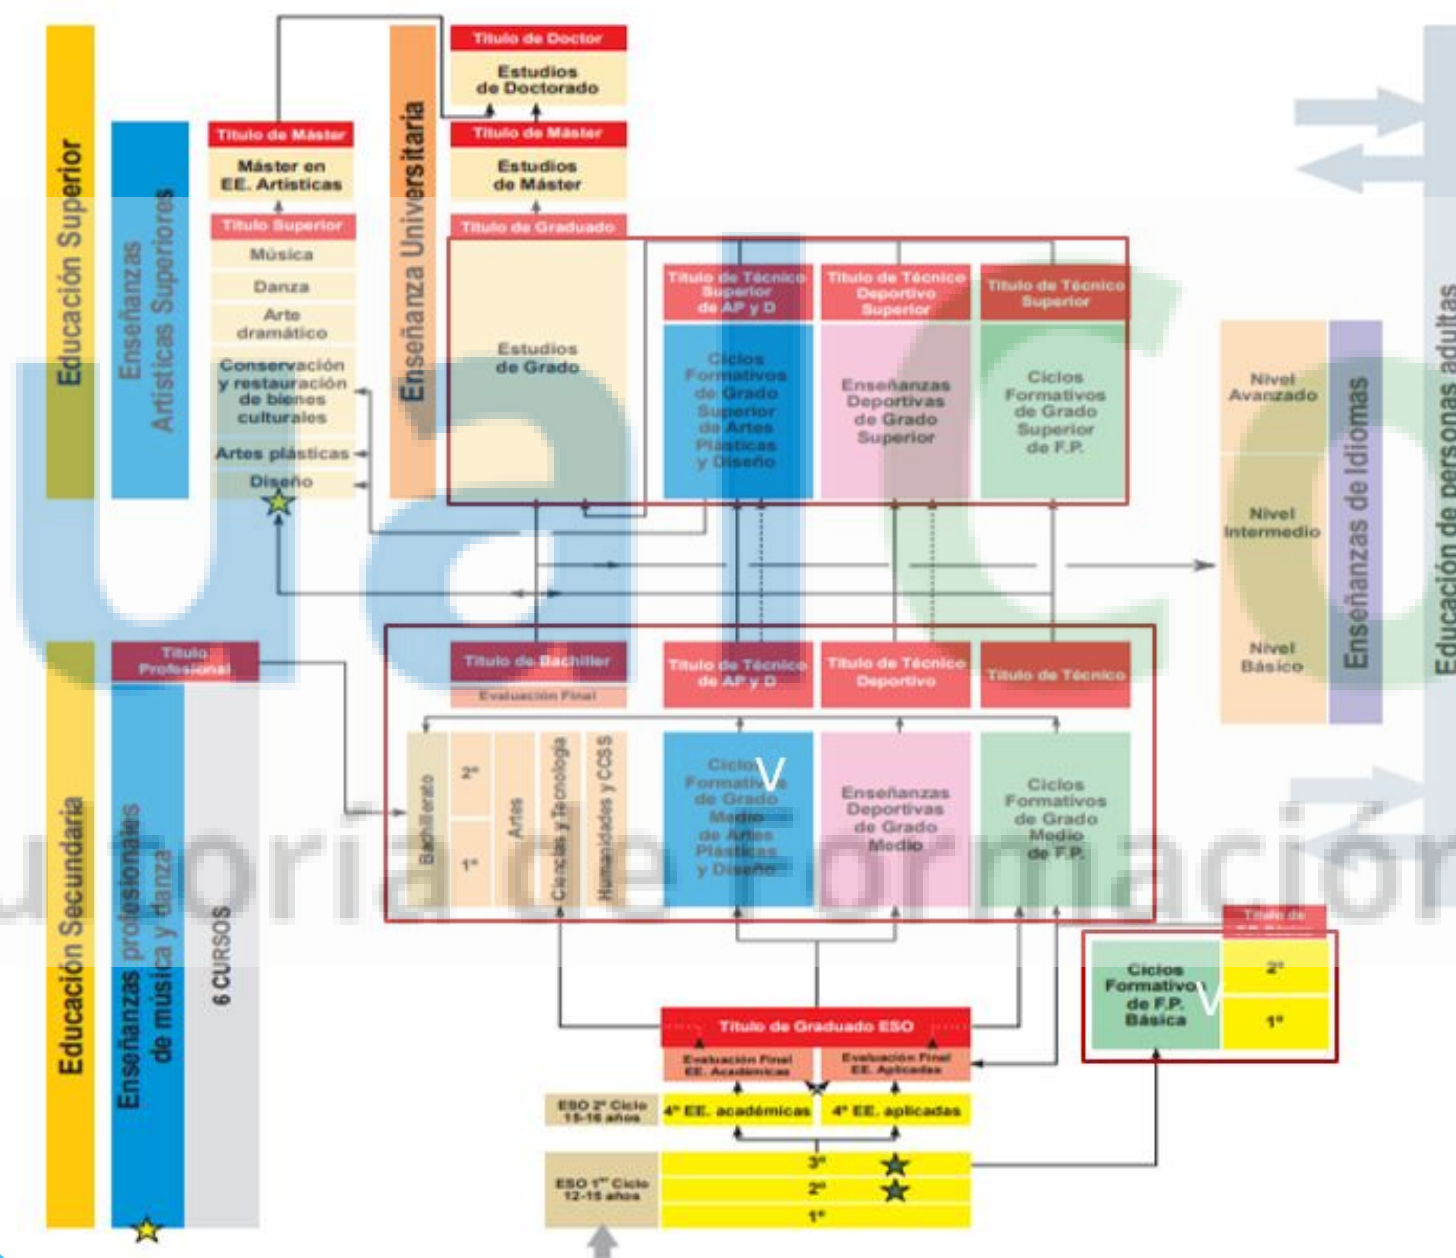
Educación Superior

Enseñanzas Artísticas Superiores

Título de Máster

Máster en EE. Artísticas

Título Superior

Música

Danza

Arte dramático

Conservación y restauración de bienes culturales

Artes plásticas

Diseño

Enseñanza Universitaria

Título de Doctor

Estudios de Doctorado

Título de Máster

Estudios de Máster

Título de Graduado

Estudios de Grado

Título de Técnico Superior de AP y D

Ciclos Formativos de Grado Superior de Artes Plásticas y Diseño

Título de Técnico Deportivo Superior

Enseñanzas Deportivas de Grado Superior

Título de Técnico Superior

Ciclos Formativos de Grado Superior de F.P.

Nivel Avanzado

Nivel Intermedio

Nivel Básico

Enseñanzas de Idiomas

Educación de personas adultas

Educación Secundaria

Título Profesional

Enseñanzas profesionales de música y danza

6 CURSOS

Título de Bachiller

Evaluación Final

Bachillerato

2º

1º

Artes

Ciencias y Tecnología

Humanidades y CCSS

Título de Técnico de AP y D

Ciclos Formativos de Grado Medio de Artes Plásticas y Diseño

Título de Técnico Deportivo

Enseñanzas Deportivas de Grado Medio

Título de Técnico

Ciclos Formativos de Grado Medio de F.P.

Título de F.P. Básica

Ciclos Formativos de F.P. Básica

2º

1º

Título de Graduado ESO

Evaluación Final EE. Académicas

Evaluación Final EE. Aplicadas

ESO 2º Ciclo 15-16 años

4º EE. académicas

4º EE. aplicadas

ESO 1er Ciclo 12-15 años

3º

2º

1º

V

V

ualc

Tutoría de Formación